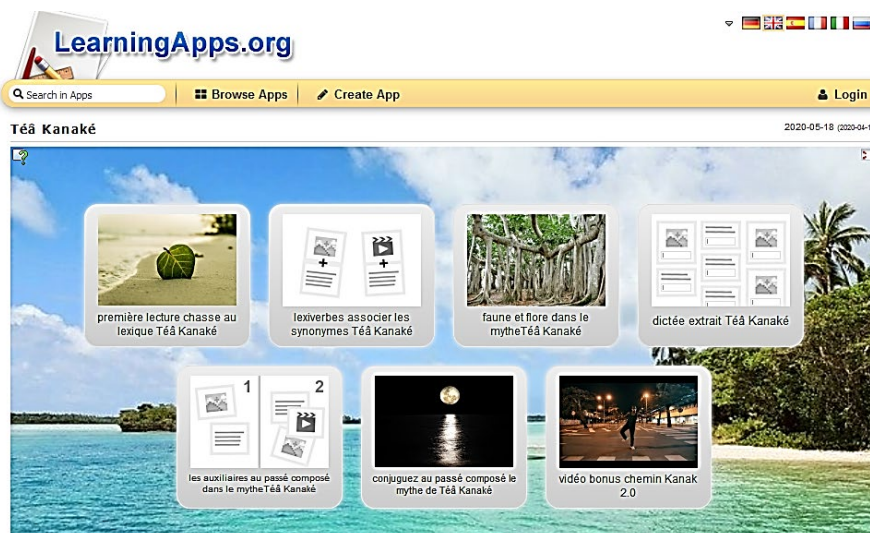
LearningApps.org

Search in Apps

Browse Apps

Create App

Login

Téâ Kanaké

2020-05-18 (2020-04-1

première lecture chasse au lexique Téâ Kanaké

lexiverbes associer les synonymes Téâ Kanaké

faune et flore dans le mytheTéâ Kanaké

dictée extrait Téâ Kanaké

1

2

les auxiliaires au passé composé dans le mytheTéâ Kanaké

conjuguez au passé composé le mythe de Téâ Kanaké

vidéo bonus chemin Kanak 2.0